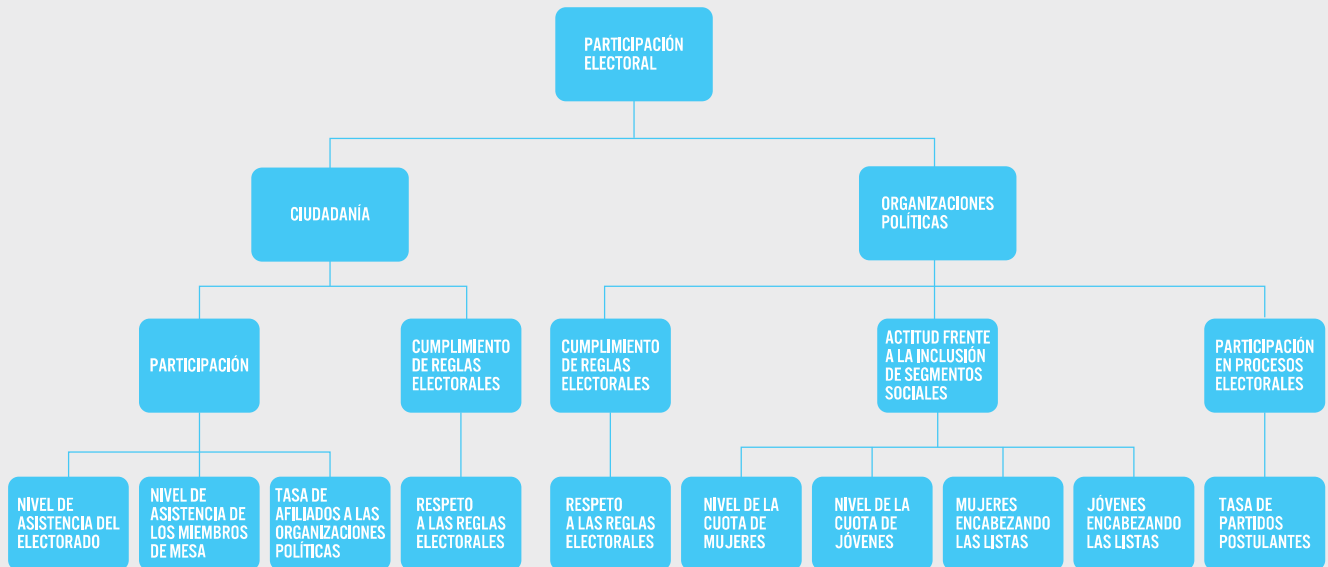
PARTICIPACIÓN ELECTORAL

CIUDADANÍA

ORGANIZACIONES POLÍTICAS

PARTICIPACIÓN

CUMPLIMIENTO DE REGLAS ELECTORALES

CUMPLIMIENTO DE REGLAS ELECTORALES

ACTITUD FRENTE A LA INCLUSIÓN DE SEGMENTOS SOCIALES

PARTICIPACIÓN EN PROCESOS ELECTORALES

NIVEL DE ASISTENCIA DEL ELECTORADO

NIVEL DE ASISTENCIA DE LOS MIEMBROS DE MESA

TASA DE AFILIADOS A LAS ORGANIZACIONES POLÍTICAS

RESPETO A LAS REGLAS ELECTORALES

RESPETO A LAS REGLAS ELECTORALES

NIVEL DE LA CUOTA DE MUJERES

NIVEL DE LA CUOTA DE JÓVENES

MUJERES ENCABEZANDO LAS LISTAS

JÓVENES ENCABEZANDO LAS LISTAS

TASA DE PARTIDOS POSTULANTES